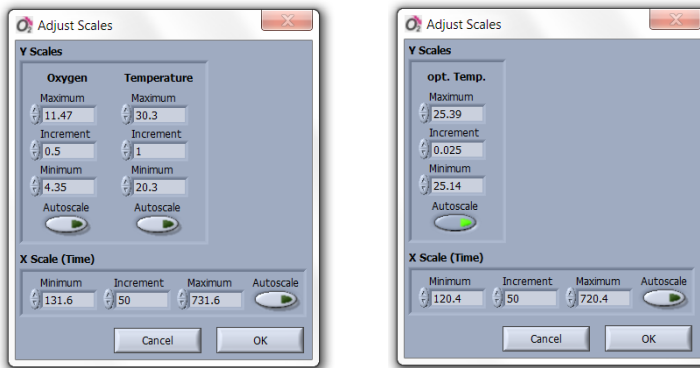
Adjust Scales

Y Scales

Oxygen

Maximum
11.47

Increment
0.5

Minimum
4.35

Autoscale

Temperature

Maximum
30.3

Increment
1

Minimum
20.3

Autoscale

X Scale (Time)

Minimum
131.6

Increment
50

Maximum
731.6

Autoscale

Cancel

OK

Adjust Scales

Y Scales

opt. Temp.

Maximum
25.39

Increment
0.025

Minimum
25.14

Autoscale

X Scale (Time)

Minimum
120.4

Increment
50

Maximum
720.4

Autoscale

Cancel

OK